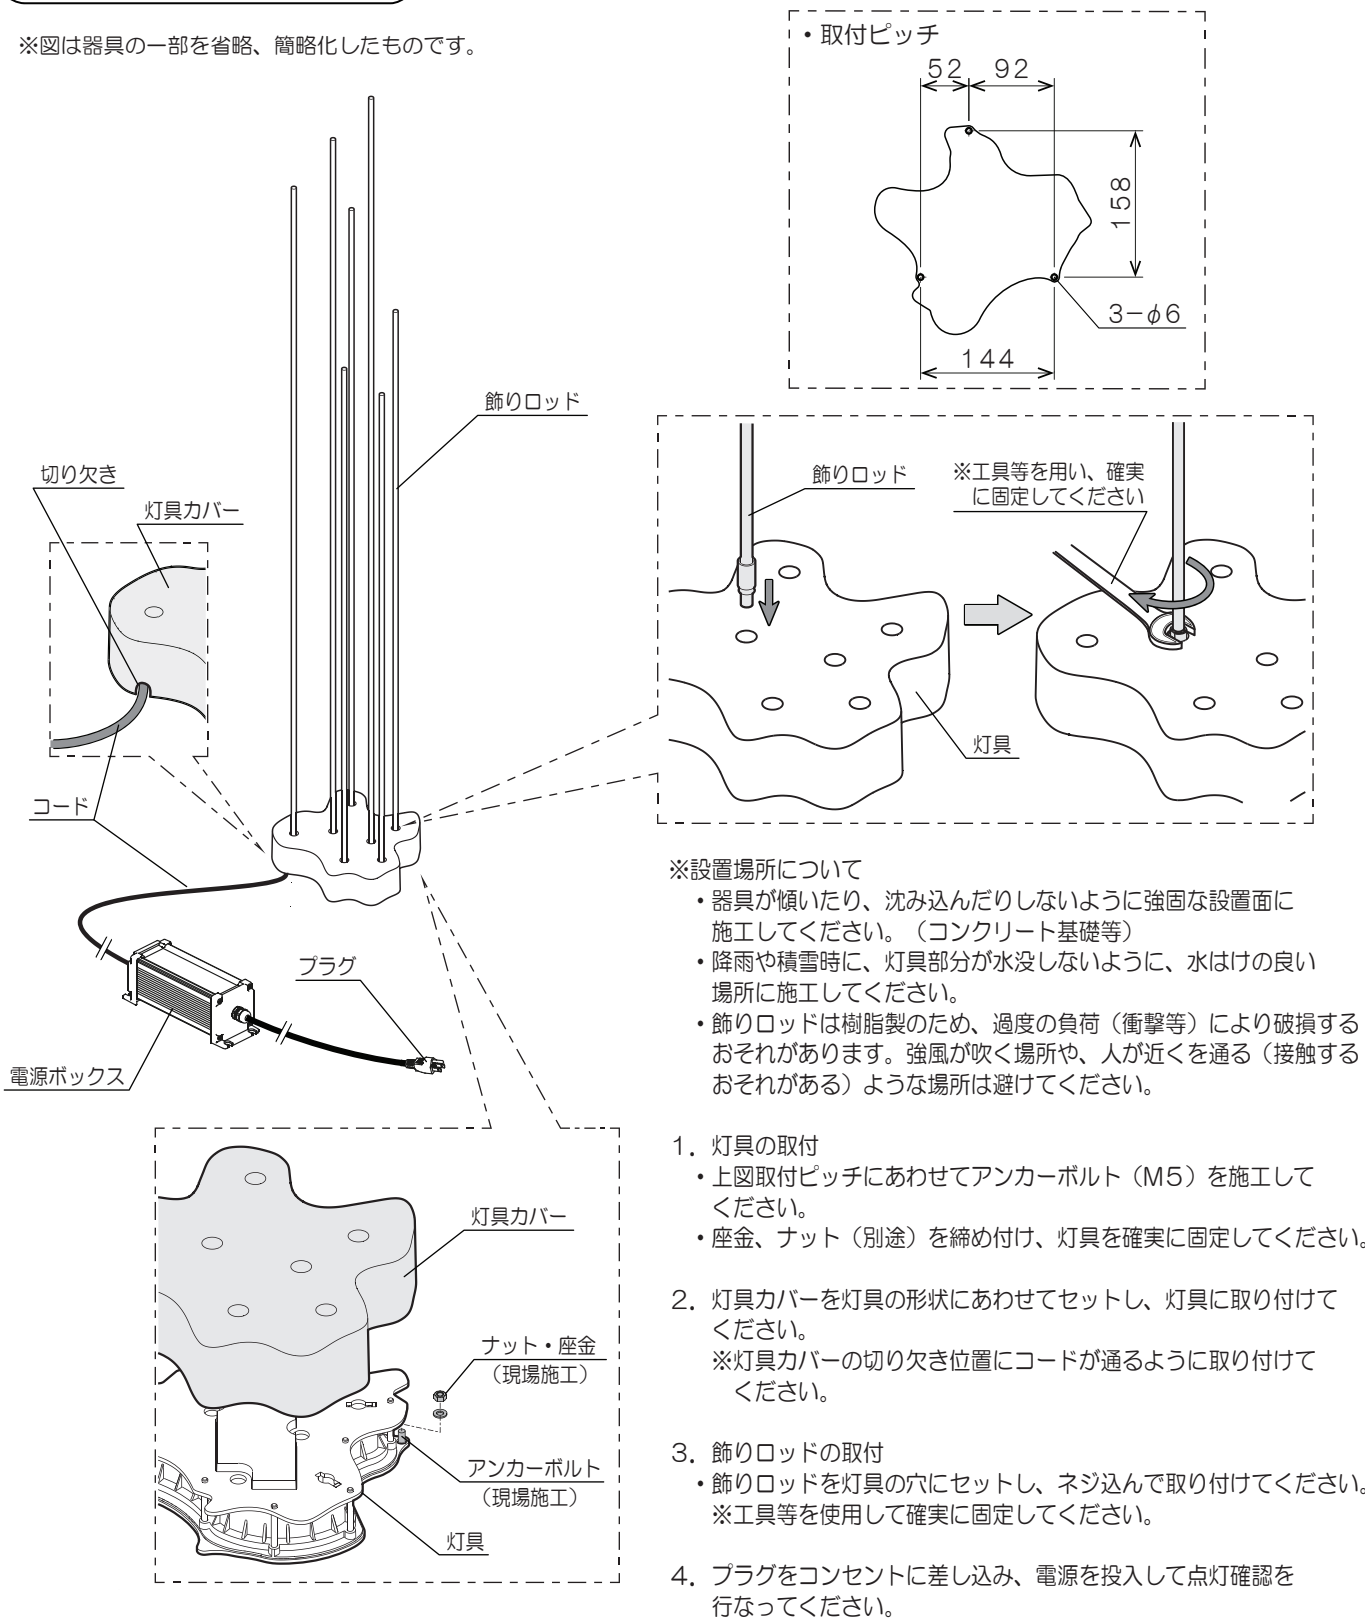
※図は器具の一部を省略、簡略化したものです。

飾りロッド
切り欠き
灯具カバー
コード
プラグ
電源ボックス
灯具カバー
ナット・座金
（現場施工）
アンカーボルト
（現場施工）
灯具

・取付ピッチ
52
92
158
3−$\phi$6
144

飾りロッド
※工具等を用い、確実に固定してください
灯具

※設置場所について
・器具が傾いたり、沈み込んだりしないように強固な設置面に施工してください。（コンクリート基礎等）
・降雨や積雪時に、灯具部分が水没しないように、水はけの良い場所に施工してください。
・飾りロッドは樹脂製のため、過度の負荷（衝撃等）により破損するおそれがあります。強風が吹く場所や、人が近くを通る（接触するおそれがある）ような場所は避けてください。

1. 灯具の取付
・上図取付ピッチにあわせてアンカーボルト（M5）を施工してください。
・座金、ナット（別途）を締め付け、灯具を確実に固定してください。

2. 灯具カバーを灯具の形状にあわせてセットし、灯具に取り付けてください。
※灯具カバーの切り欠き位置にコードが通るように取り付けてください。

3. 飾りロッドの取付
・飾りロッドを灯具の穴にセットし、ネジ込んで取り付けてください。
※工具等を使用して確実に固定してください。

4. プラグをコンセントに差し込み、電源を投入して点灯確認を行なってください。